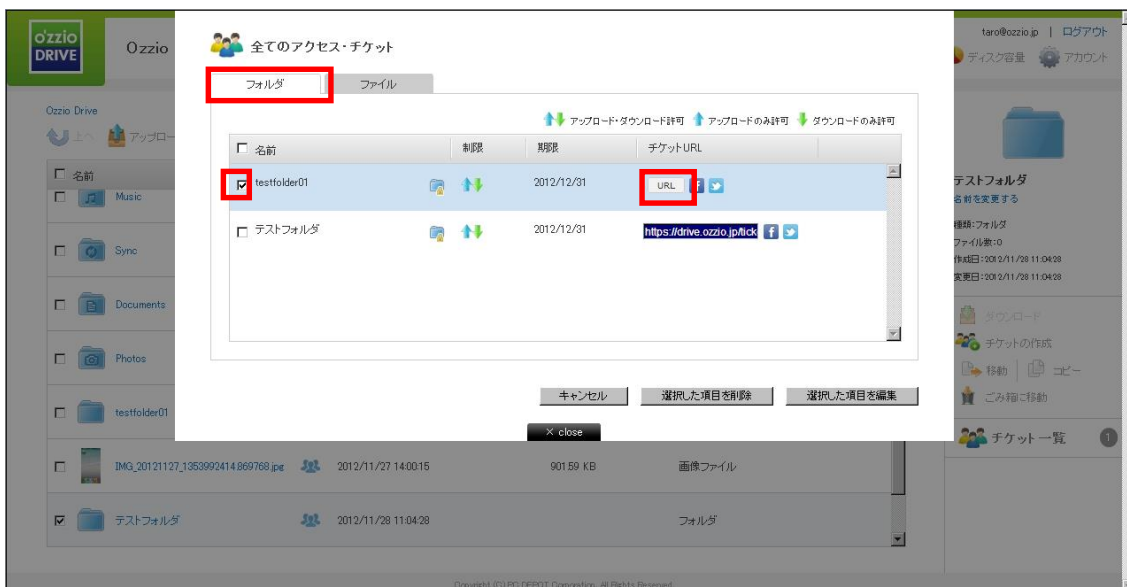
ozzio DRIVE

Ozzio

taro@ozzio.jp | ログアウト

ディスク容量 アカウント

Ozzio Drive

上へ アップロー

名前

Music

Sync

Documents

Photos

testfolder01

全てのアクセス・チケット

フォルダ

ファイル

アップロード・ダウンロード許可 アップロードのみ許可 ダウンロードのみ許可

| 名前 | 制限 | 期限 | チケットURL |
|---|---|---|---|
| testfolder01 | | 2012/12/31 | URL |
| テストフォルダ | | 2012/12/31 | https://drive.ozzio.jp/tick |

キャンセル

選択した項目を削除

選択した項目を編集

× close

テストフォルダ

名前を変更する

種類：フォルダ

ファイル数：0

作成日：2012/11/28 11:04:28

変更日：2012/11/28 11:04:28

ダウンロード

チケットの作成

移動 コピー

ごみ箱に移動

チケット一覧 1

IMG_20121127_1353992414.869768.jpg 2012/11/27 14:00:15 901.59 KB 画像ファイル

テストフォルダ 2012/11/28 11:04:28 フォルダ

Copyright (C) PC DEPOT Corporation. All Rights Reserved.